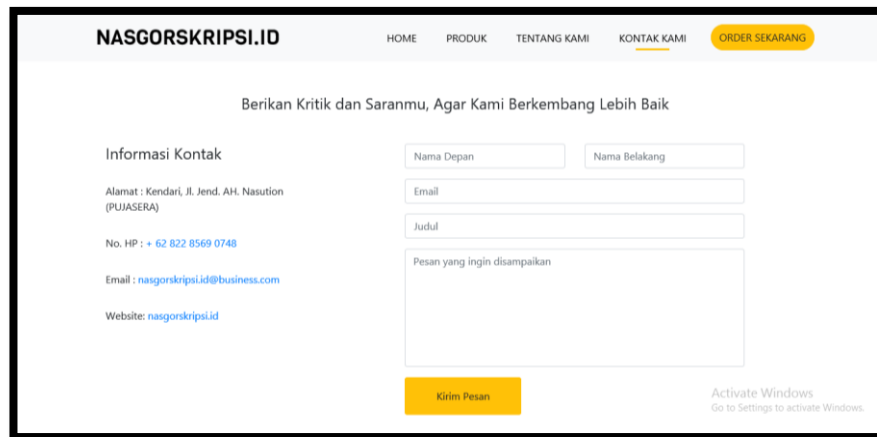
NASGORSKRIPSI.ID

HOME PRODUK TENTANG KAMI KONTAK KAMI ORDER SEKARANG

Berikan Kritik dan Saranmu, Agar Kami Berkembang Lebih Baik

Informasi Kontak

Alamat : Kendari, Jl. Jend. AH. Nasution (PUJASERA)

No. HP : + 62 822 8569 0748

Email : nasgorskripsi.id@business.com

Website: nasgorskripsi.id

Nama Depan

Nama Belakang

Email

Judul

Pesan yang ingin disampaikan

Kirim Pesan

Activate Windows
Go to Settings to activate Windows.